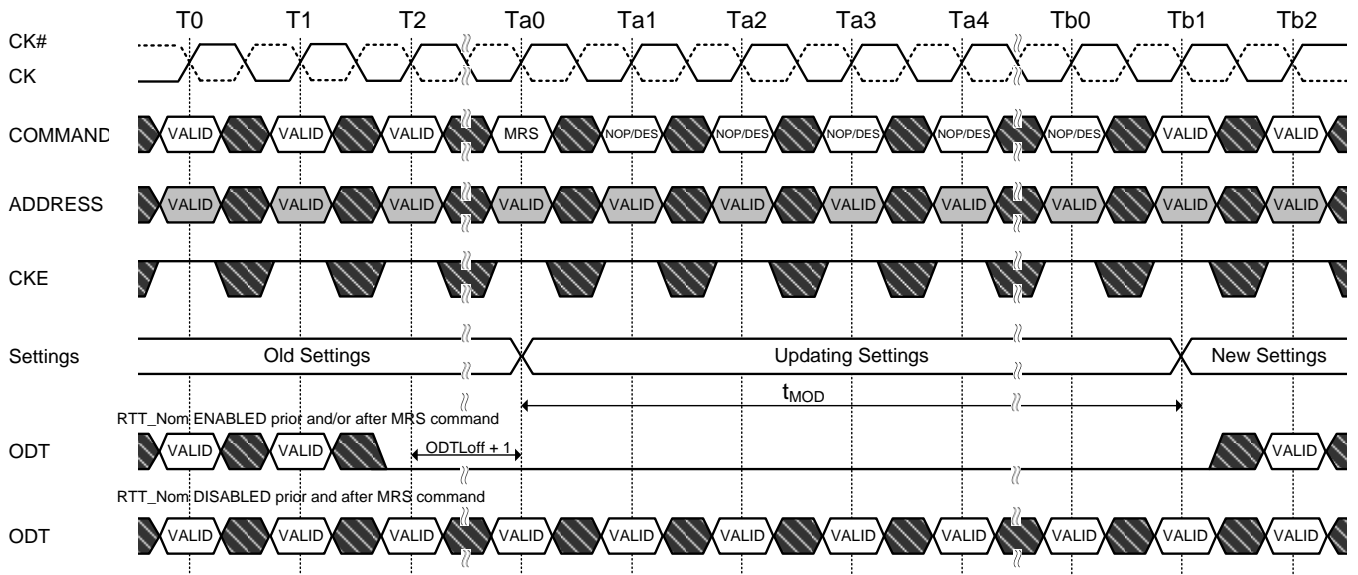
T0 T1 T2 Ta0 Ta1 Ta2 Ta3 Ta4 Tb0 Tb1 Tb2

CK#

CK

COMMAND VALID VALID VALID MRS NOP/DES NOP/DES NOP/DES NOP/DES NOP/DES VALID VALID

ADDRESS VALID VALID VALID VALID VALID VALID VALID VALID VALID VALID VALID

CKE

Settings Old Settings Updating Settings New Settings

$t_{MOD}$

RTT_Nom ENABLED prior and/or after MRS command

ODT VALID VALID ODTLoff + 1 VALID

RTT_Nom DISABLED prior and after MRS command

ODT VALID VALID VALID VALID VALID VALID VALID VALID VALID VALID VALID